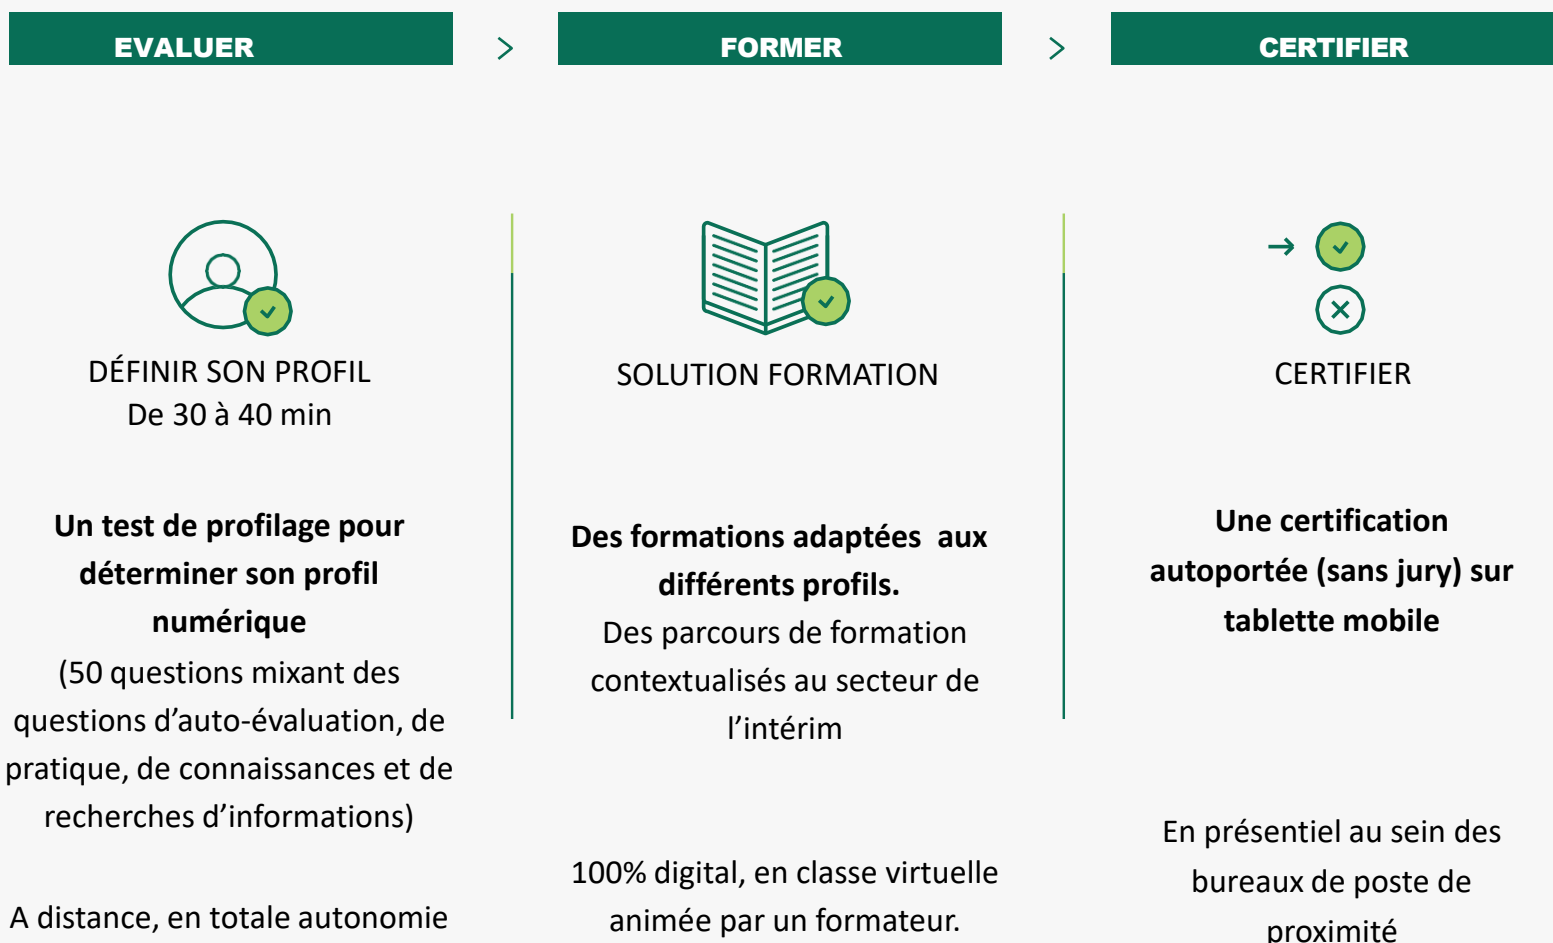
EVALUER

DÉFINIR SON PROFIL
De 30 à 40 min

**Un test de profilage pour déterminer son profil numérique**
(50 questions mixant des questions d'auto-évaluation, de pratique, de connaissances et de recherches d'informations)

A distance, en totale autonomie

FORMER

SOLUTION FORMATION

**Des formations adaptées aux différents profils.**
Des parcours de formation contextualisés au secteur de l'intérim

100% digital, en classe virtuelle animée par un formateur.

CERTIFIER

CERTIFIER

**Une certification autoportée (sans jury) sur tablette mobile**

En présentiel au sein des bureaux de poste de proximité